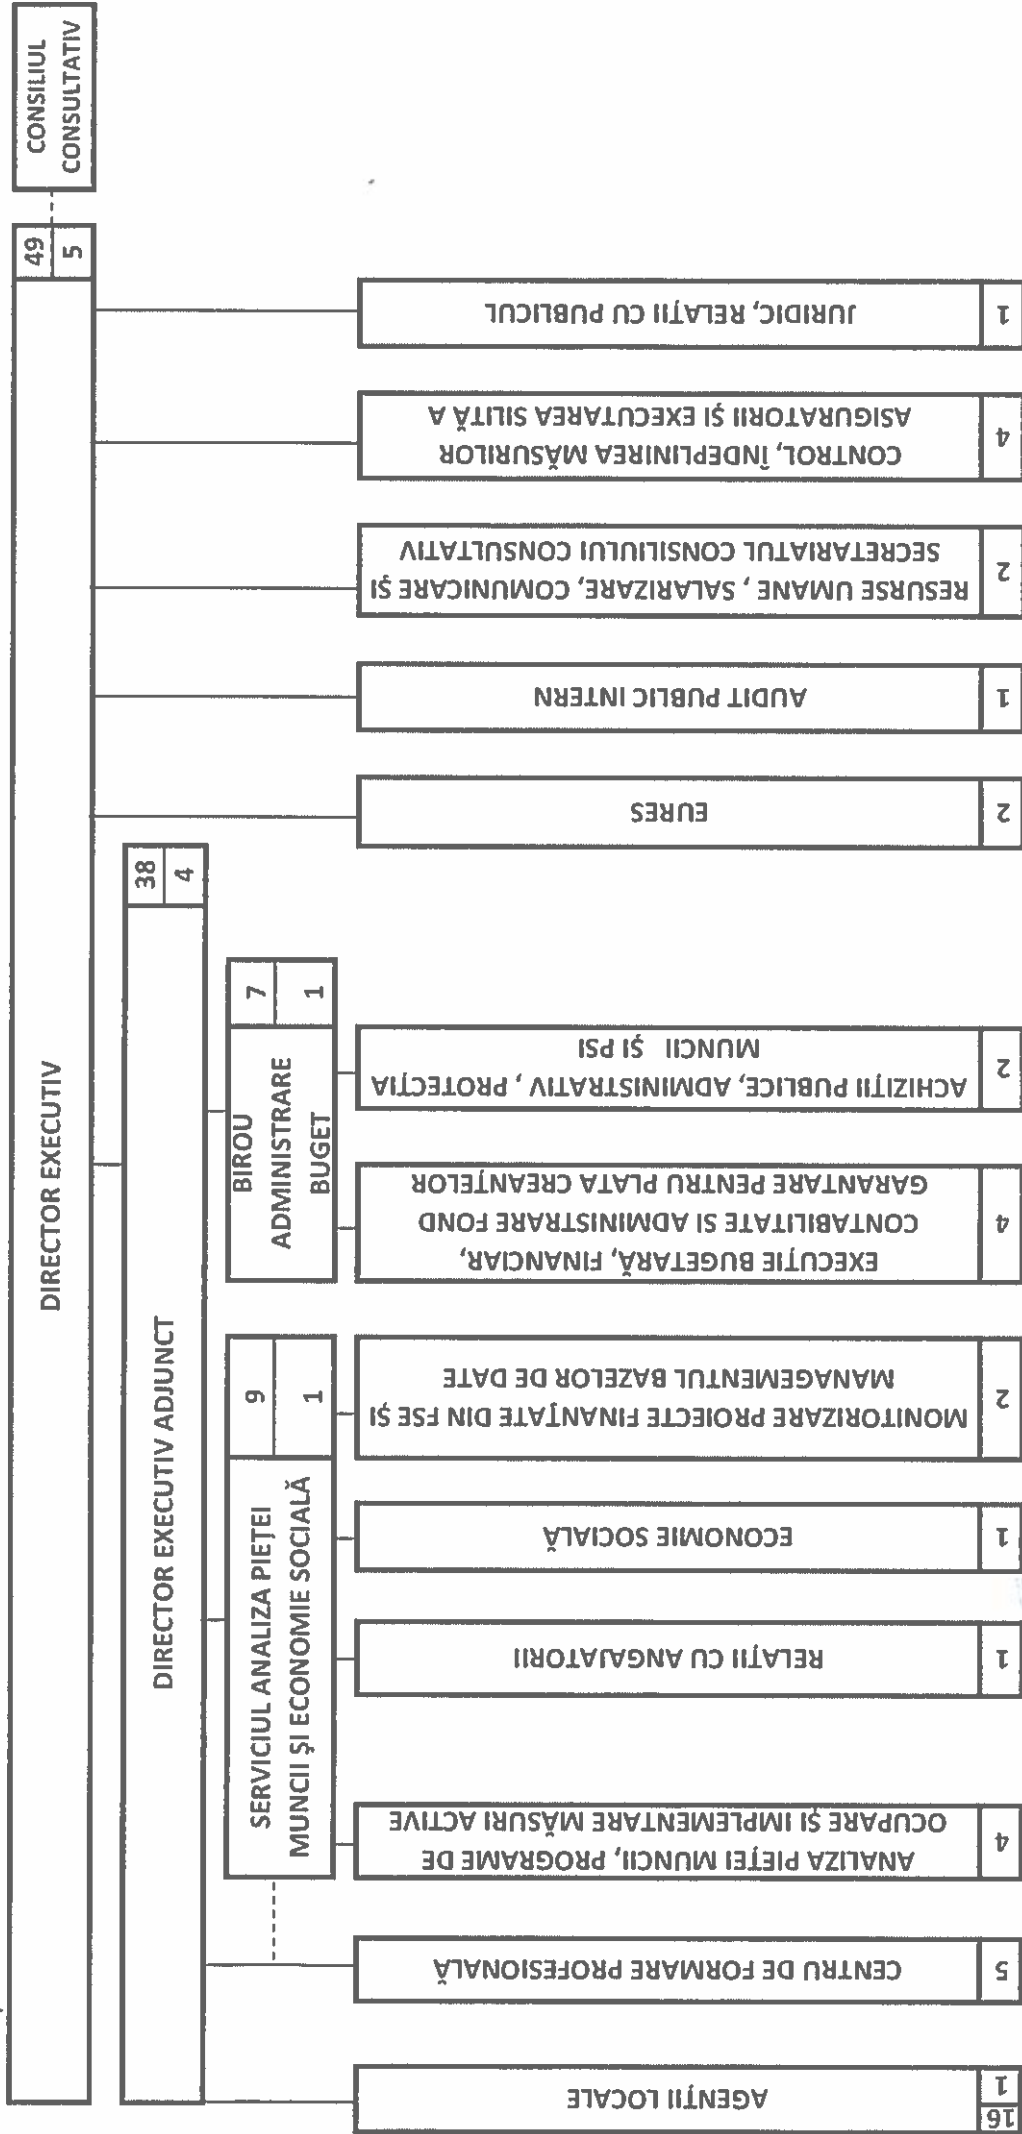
CONSILIUL CONSULTATIV

DIRECTOR EXECUTIV
49
5

JURIDIC, RELAȚII CU PUBLICUL
1

CONTROL, ÎNDEPLINIREA MĂSURILOR ASIGURATORII ȘI EXECUTAREA SILITĂ A
4

RESURSE UMANE , SALARIZARE, COMUNICARE ȘI SECRETARIATUL CONSILIULUI CONSULTATIV
2

AUDIT PUBLIC INTERN
1

EURES
2

DIRECTOR EXECUTIV ADJUNCT
38
4

BIROU ADMINISTRARE BUGET
7
1

ACHIZIȚII PUBLICE, ADMINISTRATIV , PROTECȚIA MUNCII ȘI PSI
2

EXECUȚIE BUGETARĂ, FINANCIAR, CONTABILITATE SI ADMINISTRARE FOND GARANTARE PENTRU PLATA CREANȚELOR
4

SERVICIUL ANALIZA PIEȚEI MUNCII ȘI ECONOMIE SOCIALĂ
9
1

MONITORIZARE PROIECTE FINANȚATE DIN FSE ȘI MANAGEMENTUL BAZELOR DE DATE
2

ECONOMIE SOCIALĂ
1

RELAȚII CU ANGAJATORII
1

ANALIZA PIEȚEI MUNCII, PROGRAME DE OCUPARE ȘI IMPLEMENTARE MĂSURI ACTIVE
4

CENTRU DE FORMARE PROFESIONALĂ
5

AGENȚII LOCALE
16
1